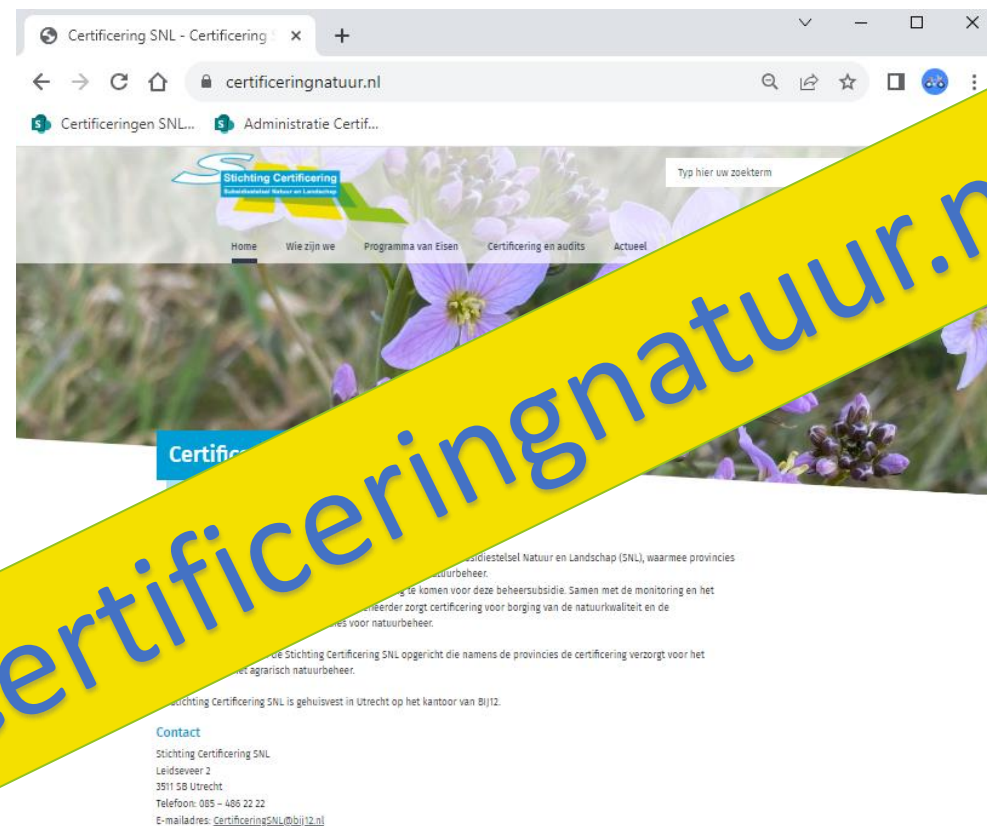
Certificering SNL - Certificering

certificeringnatuur.nl

Certificeringen SNL... Administratie Certif...

Stichting Certificering
Subsidiestelsel Natuur en Landschap

Typ hier uw zoekterm

Home Wie zijn we Programma van Eisen Certificering en audits Actueel

certificeringnatuur.n

Certific

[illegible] sidiestelsel Natuur en Landschap (SNL), waarmee provincies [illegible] tuurbeheer.
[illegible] g te komen voor deze beheersubsidie. Samen met de monitoring en het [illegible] heerder zorgt certificering voor borging van de natuurkwaliteit en de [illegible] es voor natuurbeheer.

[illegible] e Stichting Certificering SNL opgericht die namens de provincies de certificering verzorgt voor het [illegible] et agrarisch natuurbeheer.

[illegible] tichting Certificering SNL is gehuisvest in Utrecht op het kantoor van BIJ12.

Contact
Stichting Certificering SNL
Leidseveer 2
3511 SB Utrecht
Telefoon: 085 – 486 22 22
E-mailadres: CertificeringSNL@bij12.nl